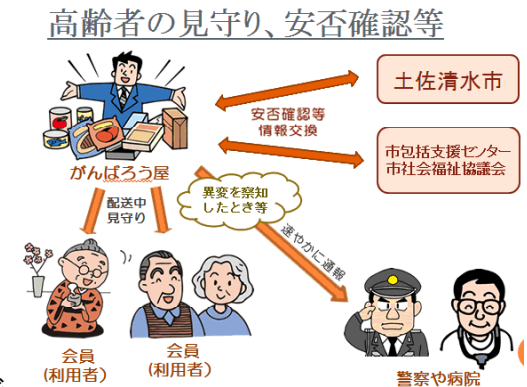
高齢者の見守り、安否確認等

土佐清水市

安否確認等
情報交換

市包括支援センター
市社会福祉協議会

がんばろう屋

配送中
見守り

異変を察知
したとき等

速やかに通報

会員
(利用者)

会員
(利用者)

警察や病院